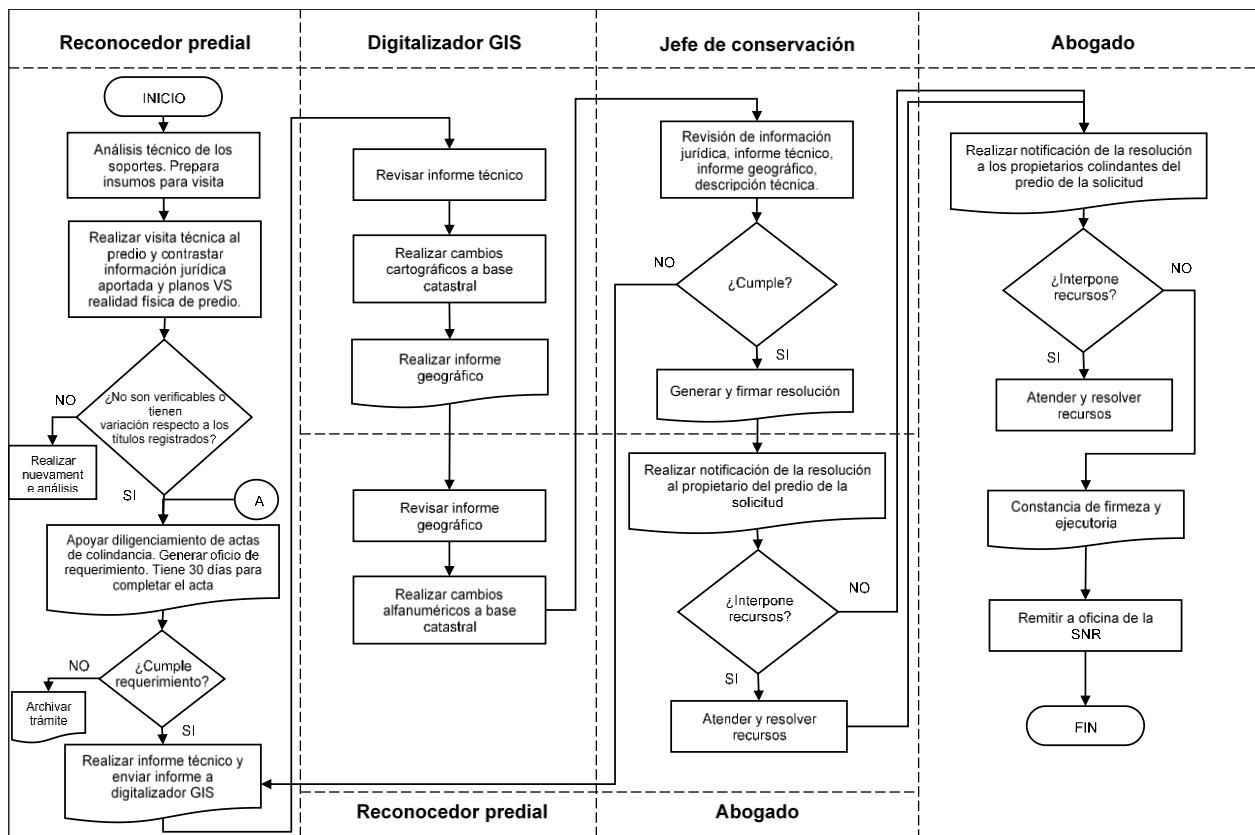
Reconocedor predial

Digitalizador GIS

Jefe de conservación

Abogado

INICIO

Análisis técnico de los soportes. Prepara insumos para visita

Realizar visita técnica al predio y contrastar información jurídica aportada y planos VS realidad física de predio.

¿No son verificables o tienen variación respecto a los títulos registrados?

NO

Realizar nuevament e análisis

SI

A

Apoyar diligenciamiento de actas de colindancia. Generar oficio de requerimiento. Tiene 30 días para completar el acta

¿Cumple requerimiento?

NO

Archivar trámite

SI

Realizar informe técnico y enviar informe a digitalizador GIS

Revisar informe técnico

Realizar cambios cartográficos a base catastral

Realizar informe geográfico

Revisar informe geográfico

Realizar cambios alfanuméricos a base catastral

Revisión de información jurídica, informe técnico, informe geográfico, descripción técnica.

NO

¿Cumple?

SI

Generar y firmar resolución

Realizar notificación de la resolución al propietario del predio de la solicitud

¿Interpone recursos?

NO

SI

Atender y resolver recursos

Realizar notificación de la resolución a los propietarios colindantes del predio de la solicitud

¿Interpone recursos?

NO

SI

Atender y resolver recursos

Constancia de firmeza y ejecutoria

Remitir a oficina de la SNR

FIN

Reconocedor predial

Abogado